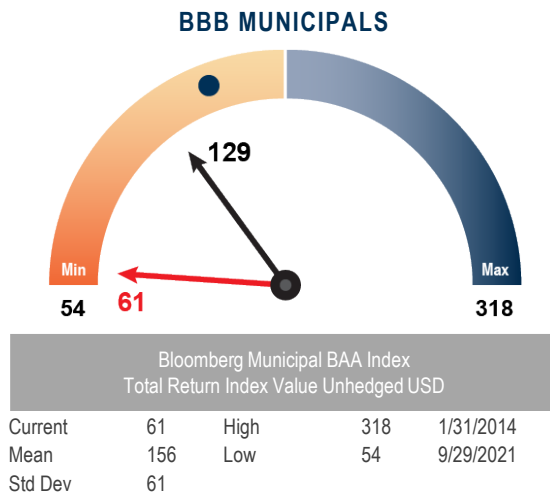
BBB MUNICIPALS

129

Min

Max

54

61

318

Bloomberg Municipal BAA Index
Total Return Index Value Unhedged USD

| Current | 61 | High | 318 | 1/31/2014 |
|---|---|---|---|---|
| Mean | 156 | Low | 54 | 9/29/2021 |
| Std Dev | 61 | | | |